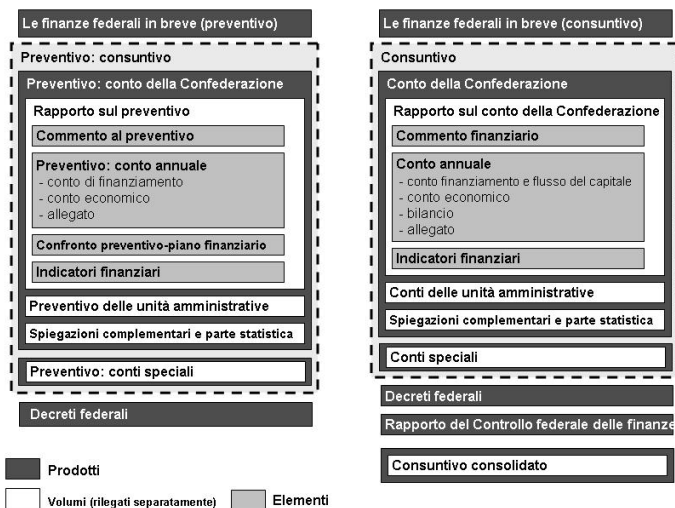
Le finanze federali in breve (preventivo)

Preventivo: consuntivo

Preventivo: conto della Confederazione

Rapporto sul preventivo

Commento al preventivo

Preventivo: conto annuale
- conto di finanziamento
- conto economico
- allegato

Confronto preventivo-piano finanziario

Indicatori finanziari

Preventivo delle unità amministrative

Spiegazioni complementari e parte statistica

Preventivo: conti speciali

Decreti federali

Le finanze federali in breve (consuntivo)

Consuntivo

Conto della Confederazione

Rapporto sul conto della Confederazione

Commento finanziario

Conto annuale
- conto finanziamento e flusso del capitale
- conto economico
- bilancio
- allegato

Indicatori finanziari

Conti delle unità amministrative

Spiegazioni complementari e parte statistica

Conti speciali

Decreti federali

Rapporto del Controllo federale delle finanze

Consuntivo consolidato

Prodotti

Volumi (rilegati separatamente)

Elementi